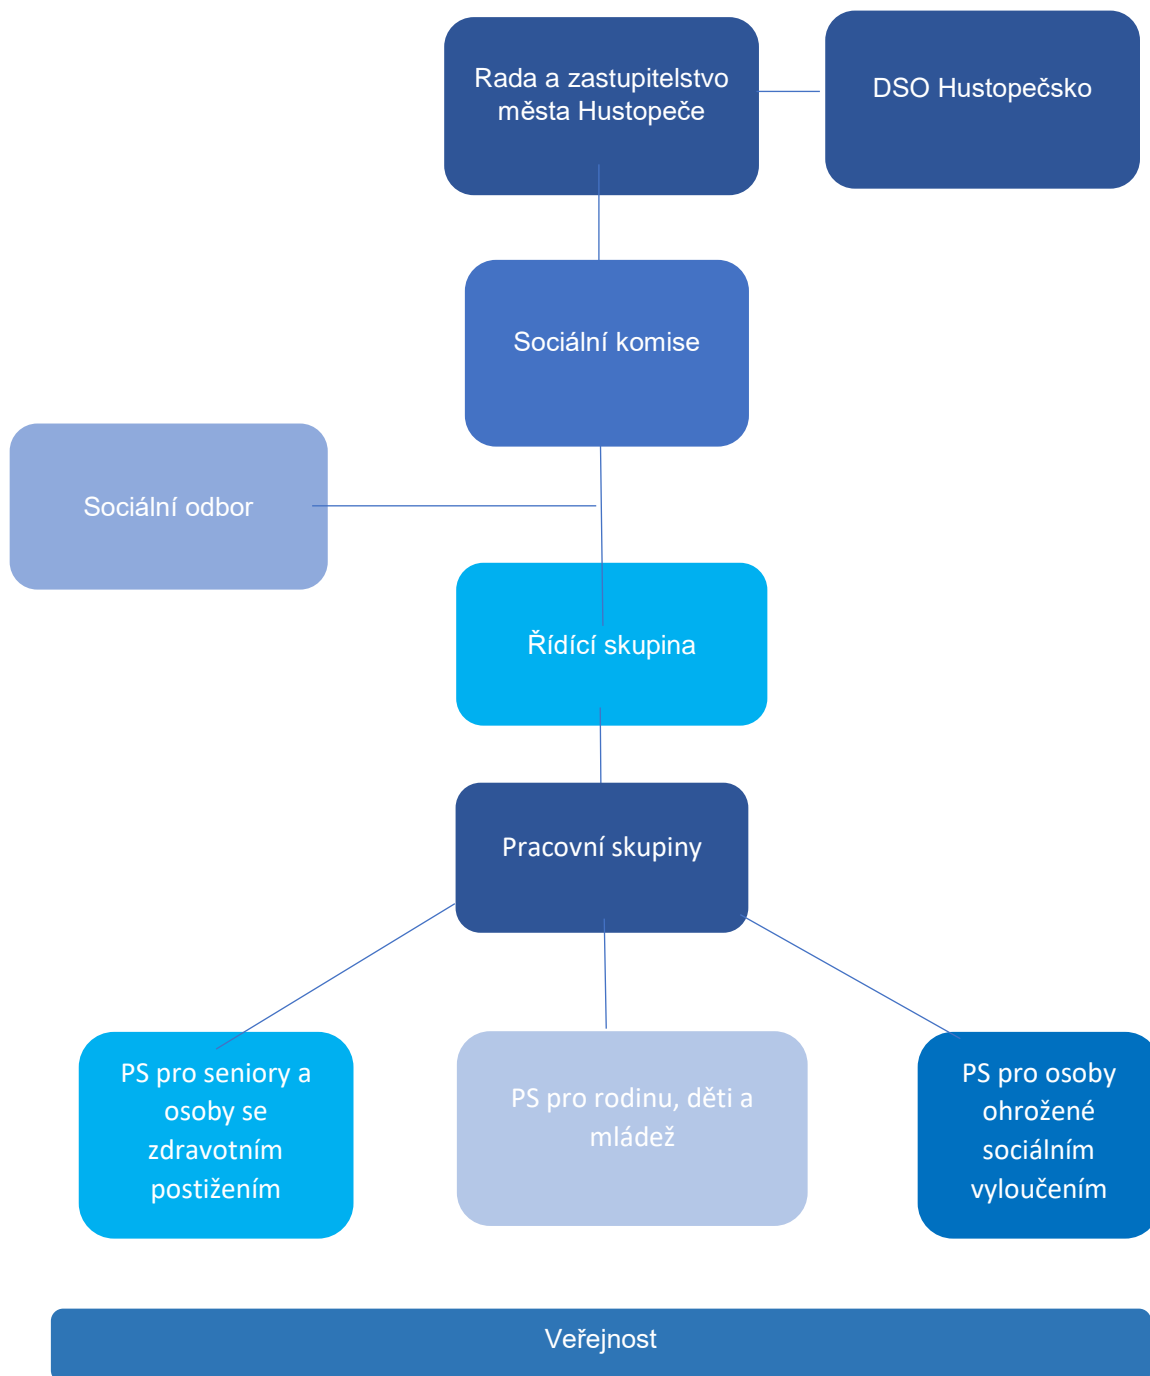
Rada a zastupitelstvo města Hustopeče

DSO Hustopečsko

Sociální komise

Sociální odbor

Řídící skupina

Pracovní skupiny

PS pro seniory a osoby se zdravotním postižením

PS pro rodinu, děti a mládež

PS pro osoby ohrožené sociálním vyloučením

Veřejnost